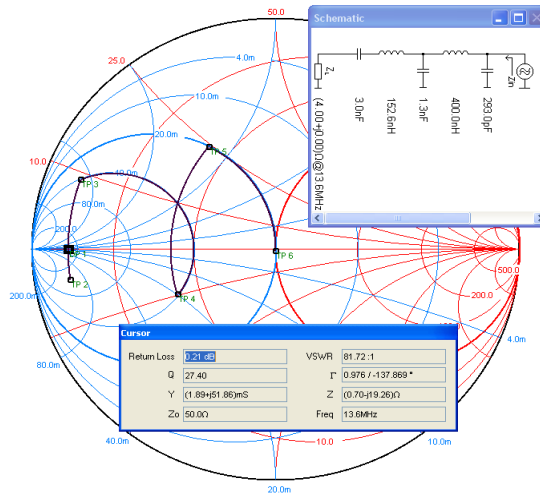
50.0

25.0

4.0m

10.0m

20.0m

10.0

40.0m

80.0m

TP 3

TP 5

TP 1

TP 2

TP 4

TP 6

200.0m

80.0m

40.0m

20.0m

10.0m

4.0m

500.0

200.0

Schematic

$Z_L$

$(4.00+j0.00)\Omega @13.6MHz$

3.0nF

152.6nH

1.3nF

400.0nH

293.0pF

Zin

Cursor

| | | | |
|---|---|---|---|
| Return Loss | 0.21 dB | VSWR | 81.72 :1 |
| Q | 27.40 | Γ | 0.976 / -137.869 ° |
| Y | (1.89+j51.86)mS | Z | (0.70-j19.26)Ω |
| Zo | 50.0Ω | Freq | 13.6MHz |